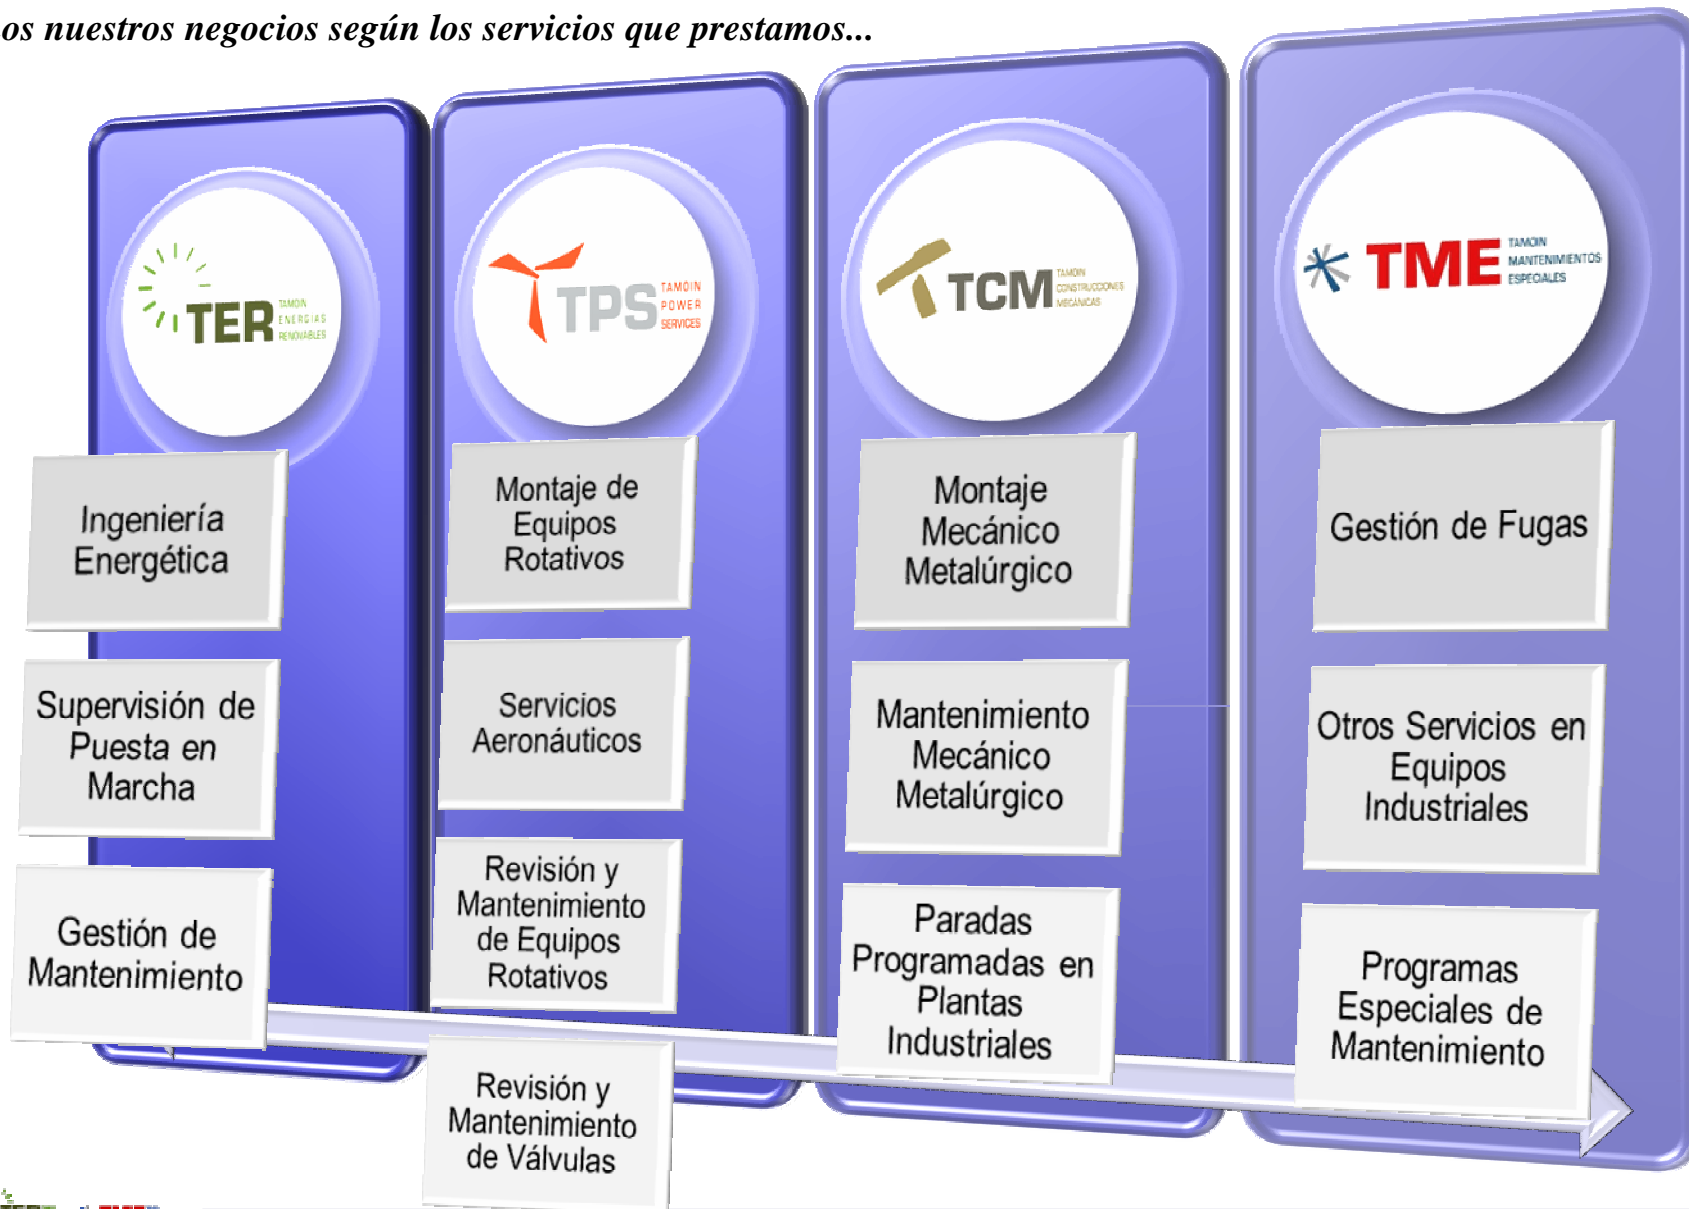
os nuestros negocios según los servicios que prestamos...

TER TAMOIN ENERGIAS RENOVABLES

Ingeniería Energética

Supervisión de Puesta en Marcha

Gestión de Mantenimiento

TPS TAMOIN POWER SERVICES

Montaje de Equipos Rotativos

Servicios Aeronáuticos

Revisión y Mantenimiento de Equipos Rotativos

Revisión y Mantenimiento de Válvulas

TCM TAMOIN CONSTRUCCIONES MECANICAS

Montaje Mecánico Metalúrgico

Mantenimiento Mecánico Metalúrgico

Paradas Programadas en Plantas Industriales

TME TAMOIN MANTENIMIENTOS ESPECIALES

Gestión de Fugas

Otros Servicios en Equipos Industriales

Programas Especiales de Mantenimiento